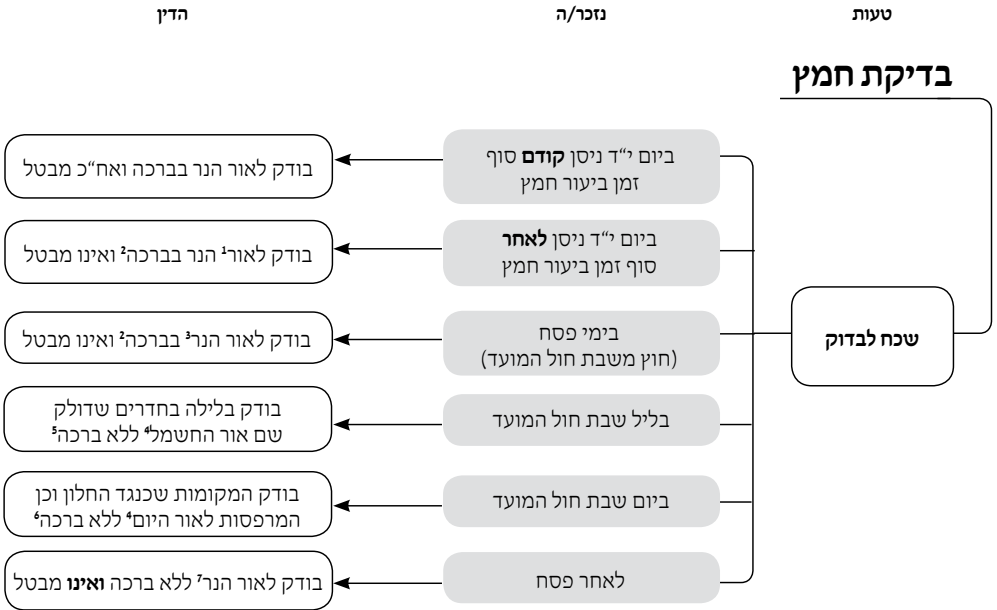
טעות

נזכר/ה

הדין

בדיקת חמץ

שכח לבדוק

ביום י"ד ניסן **קודם** סוף זמן ביעור חמץ

בודק לאור הנר בברכה ואח"כ מבטל

ביום י"ד ניסן **לאחר** סוף זמן ביעור חמץ

בודק לאור$^1$ הנר בברכה$^2$ ואינו מבטל

בימי פסח (חוץ משבת חול המועד)

בודק לאור הנר$^3$ בברכה$^2$ ואינו מבטל

בליל שבת חול המועד

בודק בלילה בחדרים שדולק שם אור החשמל$^4$ ללא ברכה$^5$

ביום שבת חול המועד

בודק המקומות שכנגד החלון וכן המרפסות לאור היום$^4$ ללא ברכה$^6$

לאחר פסח

בודק לאור הנר$^7$ ללא ברכה **ואינו** מבטל